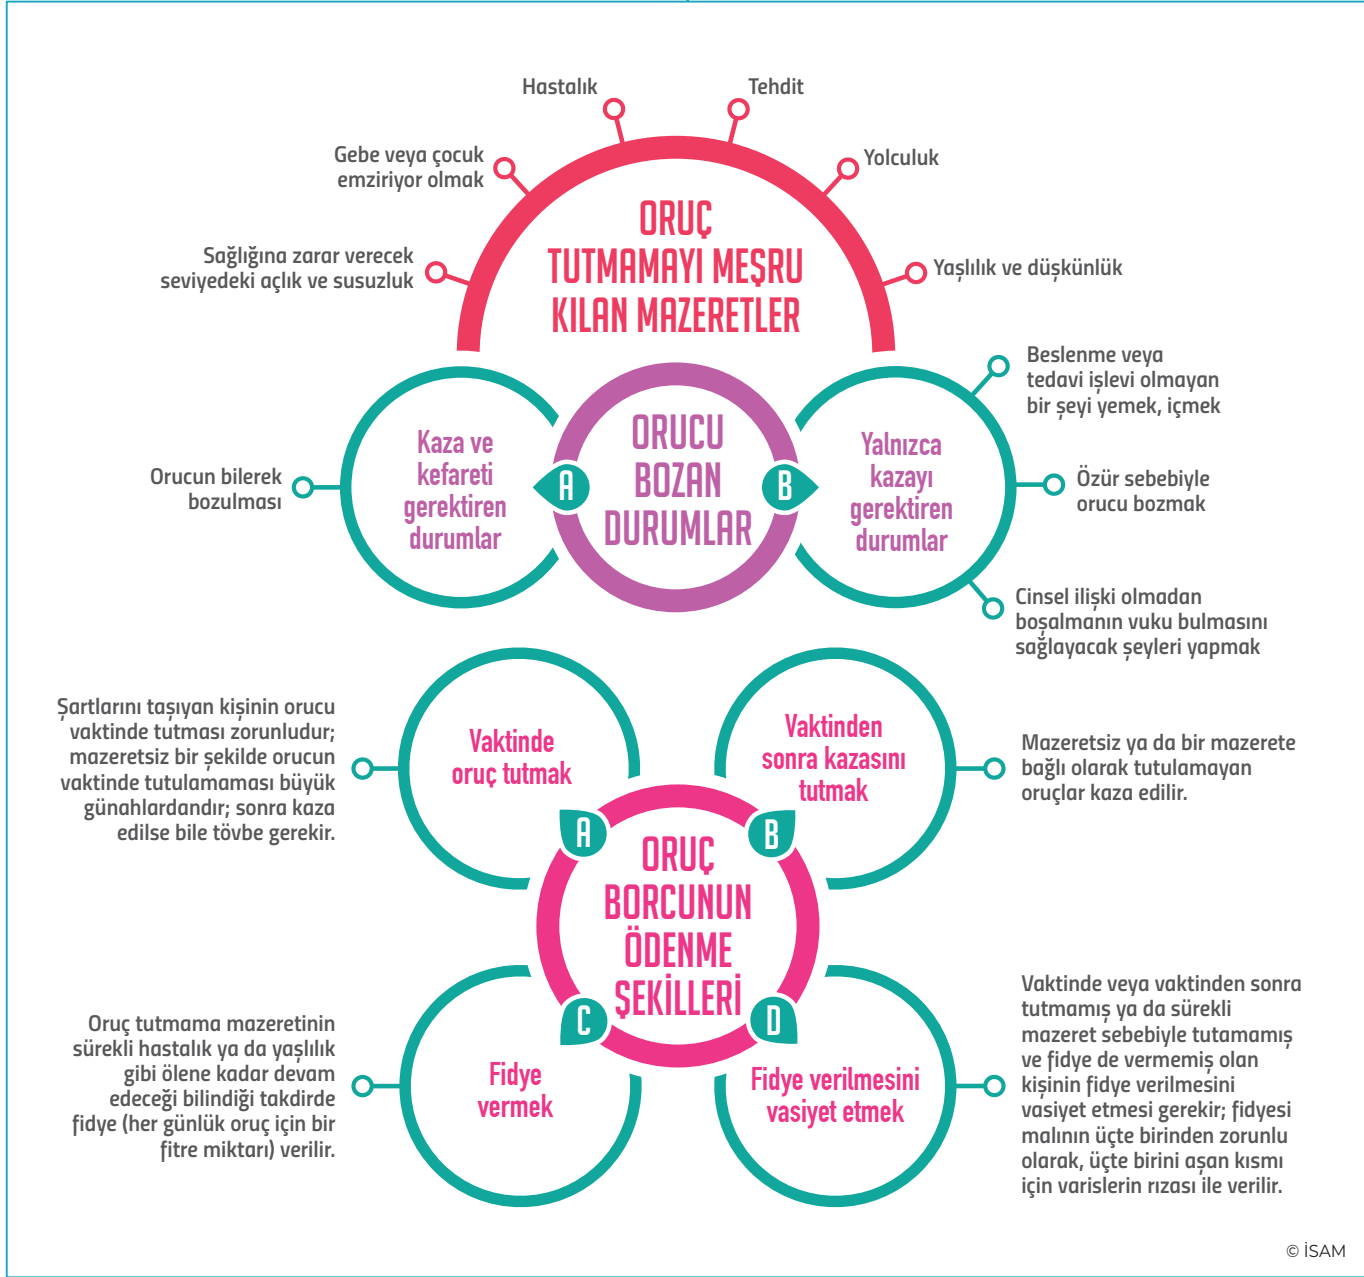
Hastalık

Tehdit

Gebe veya çocuk emziriyor olmak

Yolculuk

ORUÇ TUTMAMAYI MEŞRU KILAN MAZERETLER

Sağlığına zarar verecek seviyedeki açlık ve susuzluk

Yaşlılık ve düşkünlük

Beslenme veya tedavi işlevi olmayan bir şeyi yemek, içmek

Orucun bilerek bozulması

Kaza ve kefareti gerektiren durumlar

A

ORUCU BOZAN DURUMLAR

B

Yalnızca kazayı gerektiren durumlar

Özür sebebiyle orucu bozmak

Cinsel ilişki olmadan boşalmanın vuku bulmasını sağlayacak şeyleri yapmak

Şartlarını taşıyan kişinin orucu vaktinde tutması zorunludur; mazeretsiz bir şekilde orucun vaktinde tutulamaması büyük günahlardandır; sonra kaza edilse bile tövbe gerekir.

Vaktinde oruç tutmak

Vaktinden sonra kazasını tutmak

Mazeretsiz ya da bir mazerete bağlı olarak tutulamayan oruçlar kaza edilir.

A

B

ORUÇ BORCUNUN ÖDENME ŞEKİLLERİ

C

D

Oruç tutmama mazeretinin sürekli hastalık ya da yaşlılık gibi ölene kadar devam edeceği bilindiği takdirde fidye (her günlük oruç için bir fitre miktarı) verilir.

Fidye vermek

Fidye verilmesini vasiyet etmek

Vaktinde veya vaktinden sonra tutmamış ya da sürekli mazeret sebebiyle tutamamış ve fidye de vermemiş olan kişinin fidye verilmesini vasiyet etmesi gerekir; fidyesi malının üçte birinden zorunlu olarak, üçte birini aşan kısmı için varislerin rızası ile verilir.

© İSAM